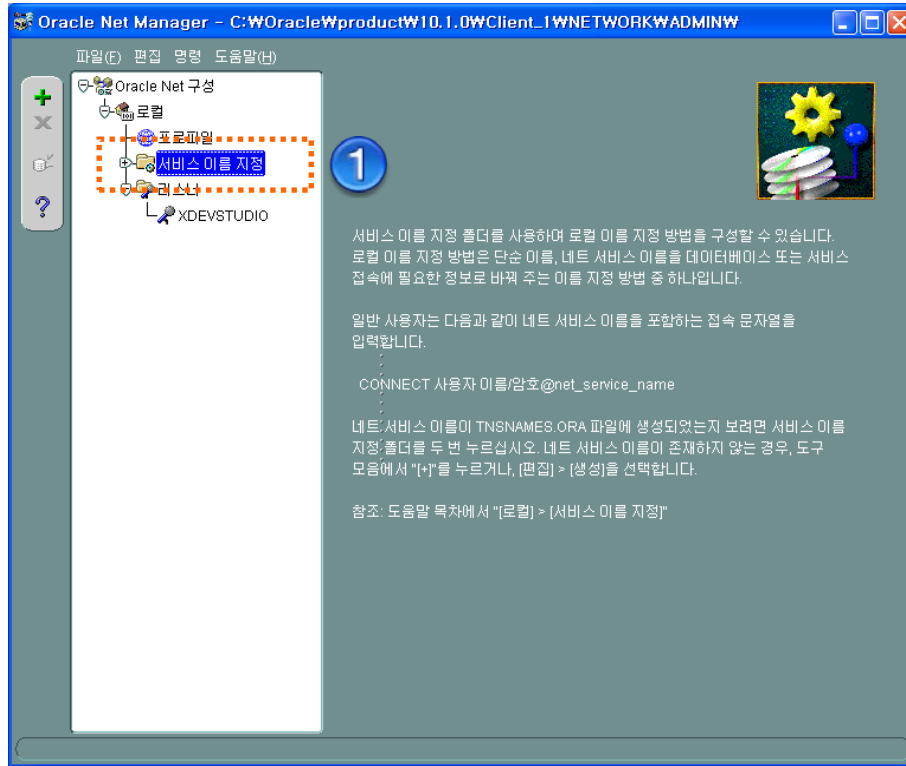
Oracle Net Manager - C:₩Oracle₩product₩10.1.0₩Client_1₩NETWORK₩ADMIN₩

파일(F) 편집 명령 도움말(H)

+
x
?

Oracle Net 구성
로컬
프로파일
서비스 이름 지정
리스너
XDEVSTUDIO

1

서비스 이름 지정 폴더를 사용하여 로컬 이름 지정 방법을 구성할 수 있습니다. 로컬 이름 지정 방법은 단순 이름, 네트 서비스 이름을 데이터베이스 또는 서비스 접속에 필요한 정보로 바꿔 주는 이름 지정 방법 중 하나입니다.

일반 사용자는 다음과 같이 네트 서비스 이름을 포함하는 접속 문자열을 입력합니다.

CONNECT 사용자 이름/암호@net_service_name

네트 서비스 이름이 TNSNAMES.ORA 파일에 생성되었는지 보려면 서비스 이름 지정 폴더를 두 번 누르십시오. 네트 서비스 이름이 존재하지 않는 경우, 도구 모음에서 "[+]"를 누르거나, [편집] > [생성]을 선택합니다.

참조: 도움말 목차에서 "[로컬] > [서비스 이름 지정]"